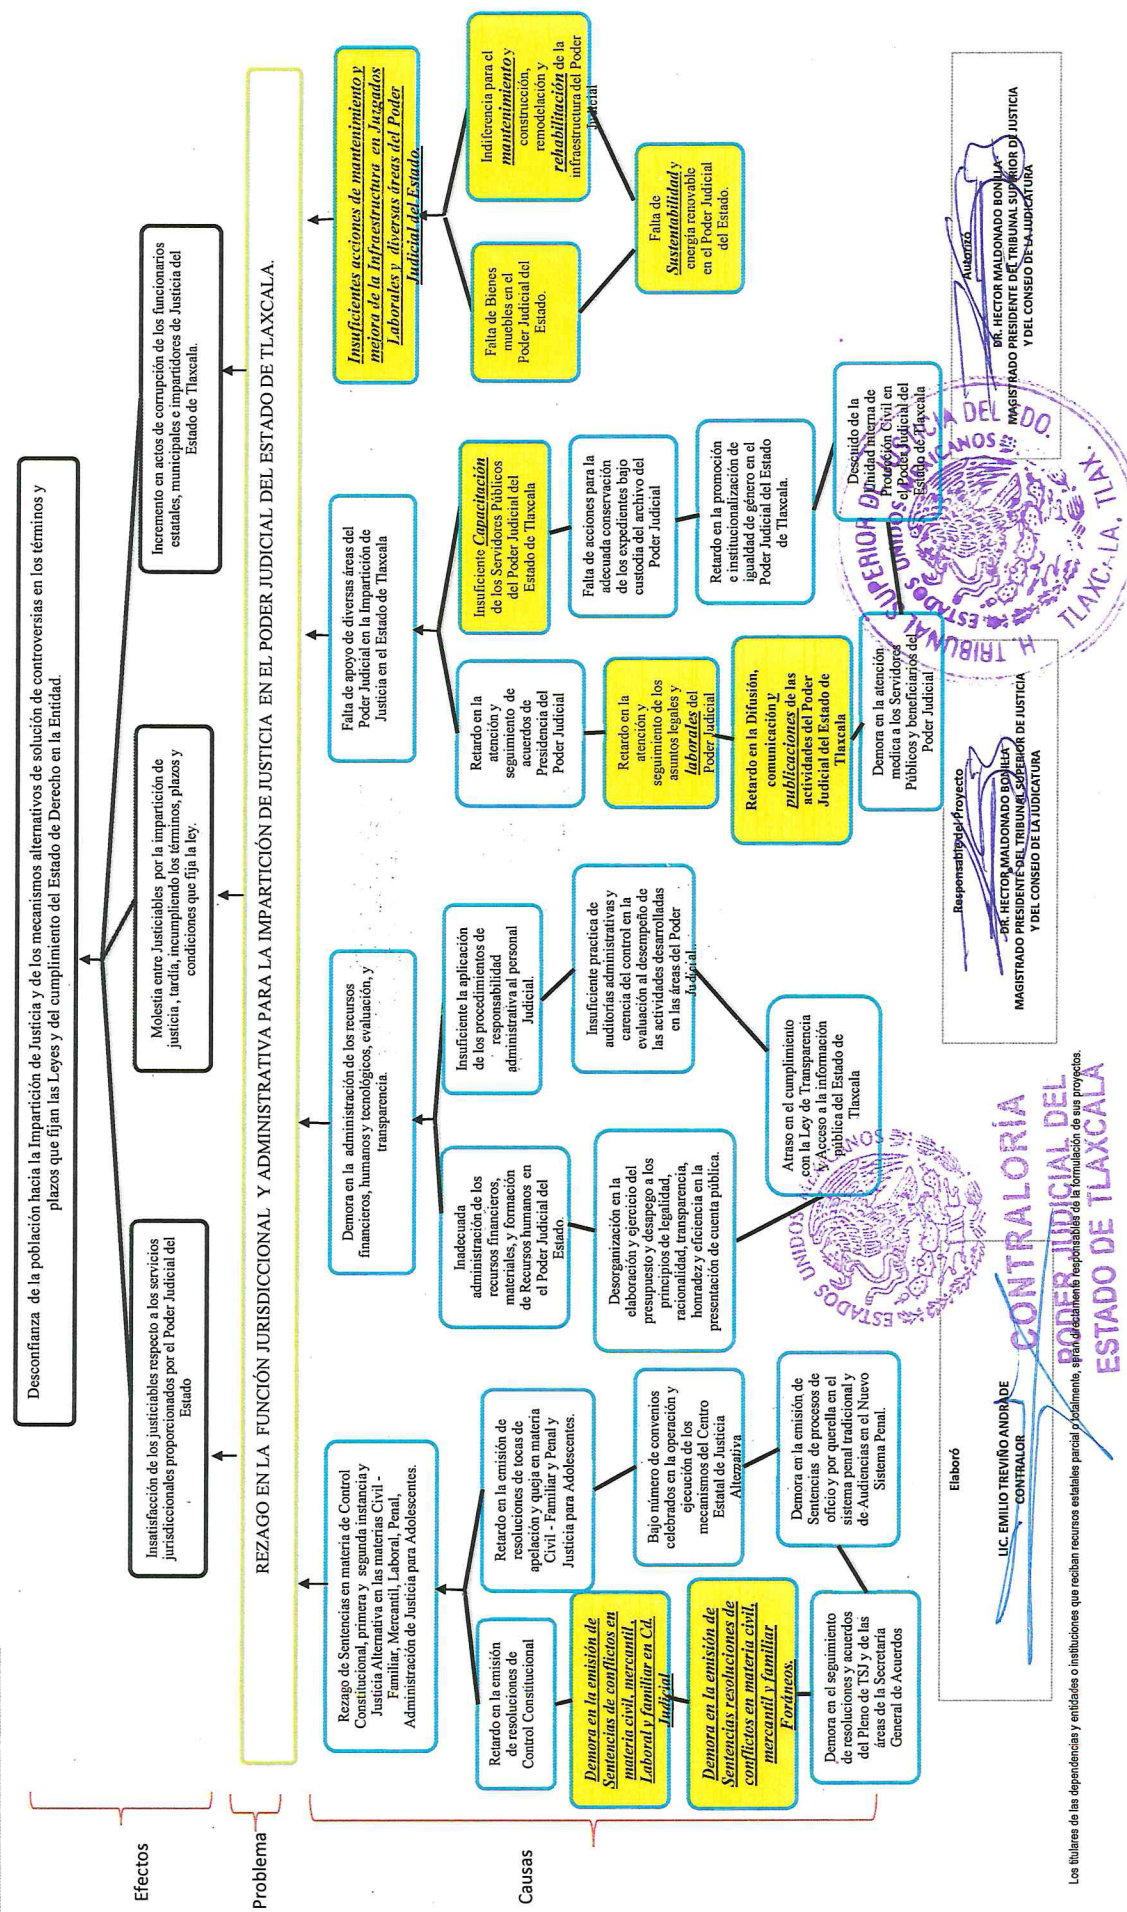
Desconfianza de la población hacia la Impartición de Justicia y de los mecanismos alternativos de solución de controversias en los términos y plazos que fijan las Leyes y del cumplimiento del Estado de Derecho en la Entidad.

Insatisfacción de los justiciables respecto a los servicios jurisdiccionales proporcionados por el Poder Judicial del Estado

Molestia entre Justiciables por la impartición de justicia, tardía, incumpliendo los términos, plazos y condiciones que fija la ley.

Incremento en actos de corrupción de los funcionarios estatales, municipales e impartidores de Justicia del Estado de Tlaxcala.

REZAGO EN LA FUNCIÓN JURISDICCIONAL Y ADMINISTRATIVA PARA LA IMPARTICIÓN DE JUSTICIA EN EL PODER JUDICIAL DEL ESTADO DE TLAXCALA.

Rezago de Sentencias en materia de Control Constitucional, primera y segunda instancia y Justicia Alternativa en las materias Civil - Familiar, Mercantil, Laboral, Penal, Administración de Justicia para Adolescentes.

Retardo en la emisión de resoluciones de Control Constitucional

Retardo en la emisión de resoluciones de tocas de apelación y queja en materia Civil - Familiar y Penal y Justicia para Adolescentes.

Demora en la emisión de Sentencias de conflictos en materia civil, mercantil, Laboral y familiar en Cd. Judicial

Bajo número de convenios celebrados en la operación y ejecución de los mecanismos del Centro Estatal de Justicia Alternativa

Demora en la emisión de Sentencias resoluciones de conflictos en materia civil, mercantil y familiar Foráneos.

Demora en la emisión de Sentencias de procesos de oficio y por querella en el sistema penal tradicional y de Audiencias en el Nuevo Sistema Penal.

Demora en el seguimiento de resoluciones y acuerdos del Pleno de TSJ y de las áreas de la Secretaría General de Acuerdos

Demora en la administración de los recursos financieros, humanos y tecnológicos, evaluación, y transparencia.

Inadecuada administración de los recursos financieros, materiales, y formación de Recursos humanos en el Poder Judicial del Estado.

Insuficiente la aplicación de los procedimientos de responsabilidad administrativa al personal Judicial.

Desorganización en la elaboración y ejercicio del presupuesto y desapego a los principios de legalidad, racionalidad, transparencia, honradez y eficiencia en la presentación de cuenta pública.

Insuficiente practica de auditorías administrativas y carencia del control en la evaluación al desempeño de las actividades desarrolladas en las áreas del Poder Judicial.

Atraso en el cumplimiento con la Ley de Transparencia y Acceso a la información pública del Estado de Tlaxcala

Falta de apoyo de diversas áreas del Poder Judicial en la Impartición de Justicia en el Estado de Tlaxcala

Retardo en la atención y seguimiento de acuerdos de Presidencia del Poder Judicial

Insuficiente Capacitación de los Servidores Públicos del Poder Judicial del Estado de Tlaxcala

Retardo en la atención y seguimiento de los asuntos legales y laborales del Poder Judicial

Falta de acciones para la adecuada conservación de los expedientes bajo custodia del archivo del Poder Judicial

Retardo en la Difusión, comunicación y publicaciones de las actividades del Poder Judicial del Estado de Tlaxcala

Retardo en la promoción e institucionalización de igualdad de género en el Poder Judicial del Estado de Tlaxcala.

Demora en la atención medica a los Servidores Públicos y beneficiarios del Poder Judicial

Descuido de la Unidad interna de Protección Civil en el Poder Judicial del Estado de Tlaxcala

Insuficientes acciones de mantenimiento y mejora de la Infraestructura en Juzgados Laborales y diversas áreas del Poder Judicial del Estado.

Falta de Bienes muebles en el Poder Judicial del Estado.

Indiferencia para el mantenimiento y construcción, remodelación y rehabilitación de la infraestructura del Poder judicial

Falta de Sustentabilidad y energía renovable en el Poder Judicial del Estado.

Efectos
Problema
Causas

Elaboró
LIC. EMILIO TREVIÑO ANDRADE
CONTRALOR

Responsable del Proyecto
DR. HECTOR MALDONADO BONILLA
MAGISTRADO PRESIDENTE DEL TRIBUNAL SUPERIOR DE JUSTICIA Y DEL CONSEJO DE LA JUDICATURA

Autorizó
DR. HECTOR MALDONADO BONILLA
MAGISTRADO PRESIDENTE DEL TRIBUNAL SUPERIOR DE JUSTICIA Y DEL CONSEJO DE LA JUDICATURA

CONTRALORÍA PODER JUDICIAL DEL ESTADO DE TLAXCALA

H. TRIBUNAL SUPERIOR DE JUSTICIA DEL ESTADO. ESTADOS UNIDOS MEXICANOS TLAXCALA, TLAX.

ESTADOS UNIDOS MEXICANOS

Los titulares de las dependencias y entidades o instituciones que reciban recursos estatales parcial o totalmente, serán directamente responsables de la formulación de sus proyectos.